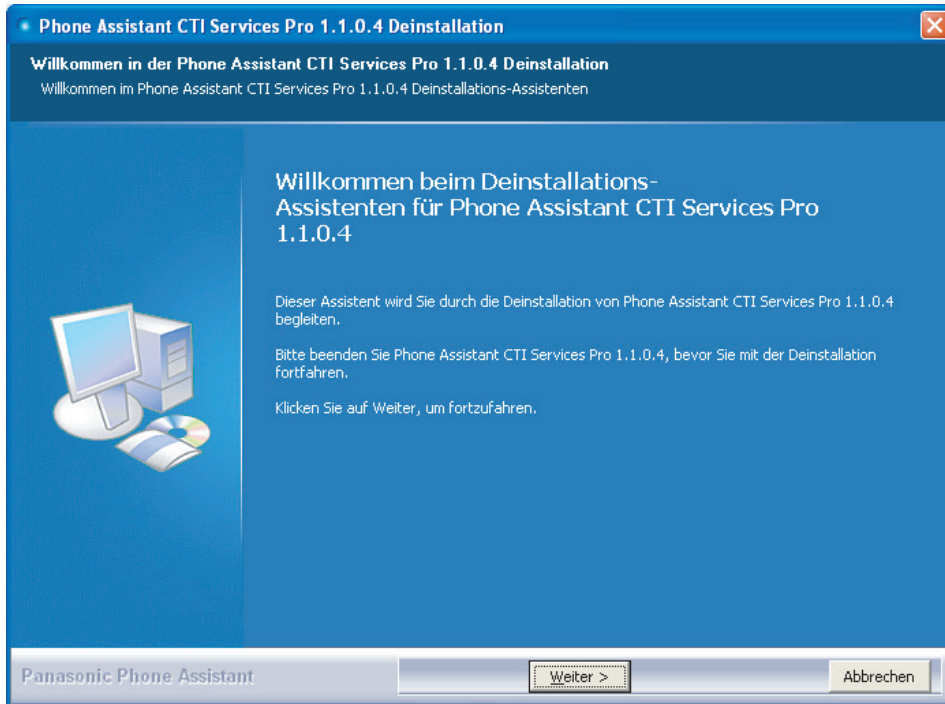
Phone Assistant CTI Services Pro 1.1.0.4 Deinstallation

Willkommen in der Phone Assistant CTI Services Pro 1.1.0.4 Deinstallation
Willkommen im Phone Assistant CTI Services Pro 1.1.0.4 Deinstallations-Assistenten

Willkommen beim Deinstallations-Assistenten für Phone Assistant CTI Services Pro 1.1.0.4

Dieser Assistent wird Sie durch die Deinstallation von Phone Assistant CTI Services Pro 1.1.0.4 begleiten.

Bitte beenden Sie Phone Assistant CTI Services Pro 1.1.0.4, bevor Sie mit der Deinstallation fortfahren.

Klicken Sie auf Weiter, um fortzufahren.

Panasonic Phone Assistant

Weiter >

Abbrechen